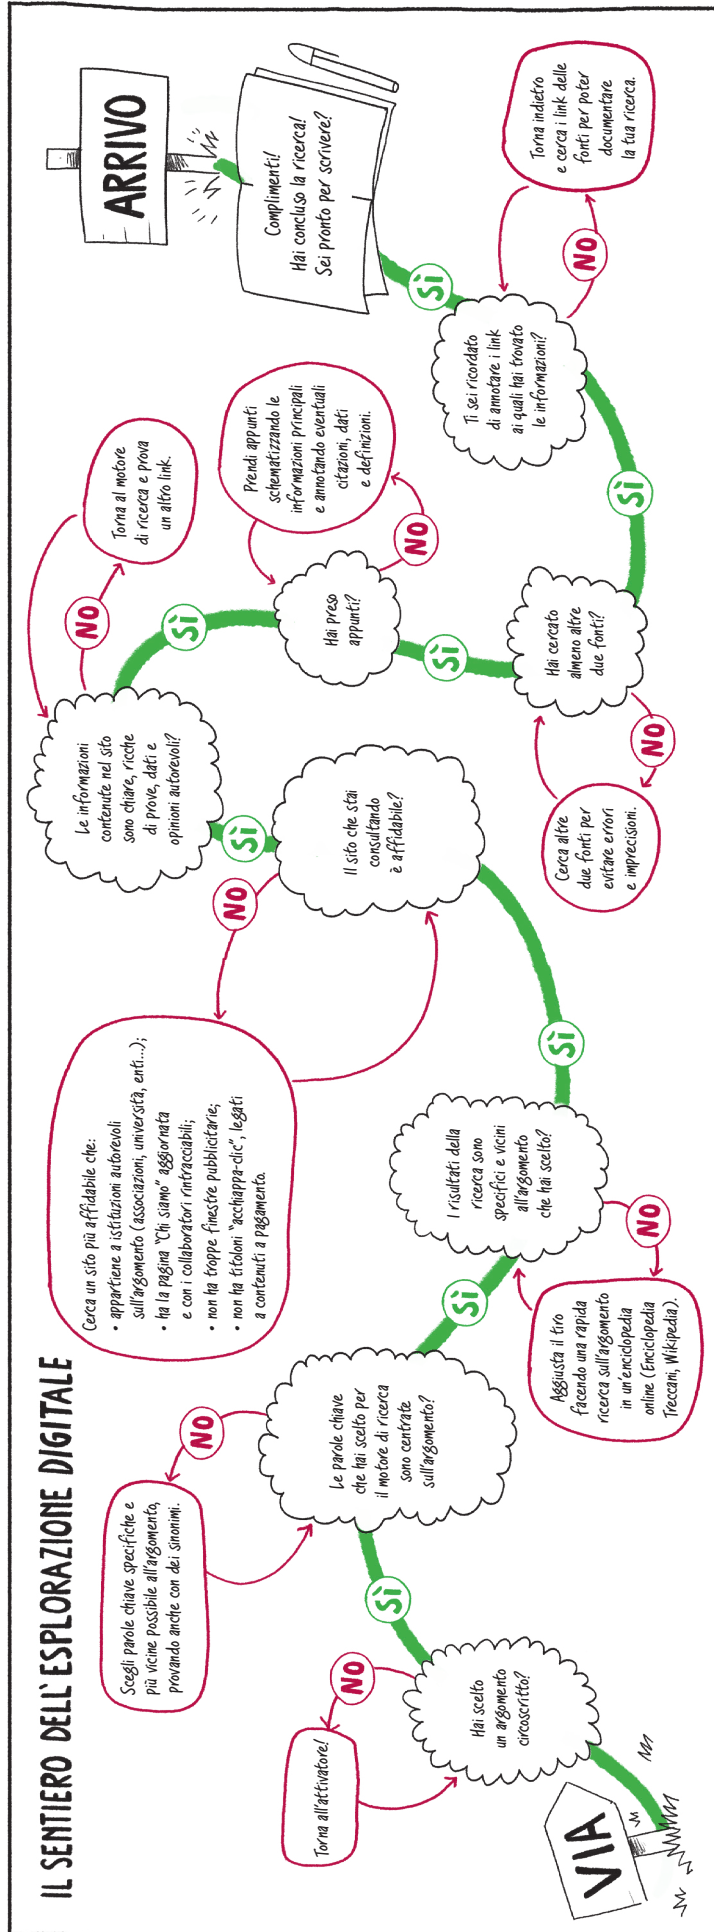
IL SENTIERO DELL'ESPLORAZIONE DIGITALE

VIA

Hai scelto un argomento circoscritto?

NO

Torna all'attivatore!

SÌ

Le parole chiave che hai scelto per il motore di ricerca sono centrate sull'argomento?

NO

Scegli parole chiave specifiche e più vicine possibile all'argomento, provando anche con dei sinonimi.

SÌ

I risultati della ricerca sono specifici e vicini all'argomento che hai scelto?

NO

Aggiusta il tiro facendo una rapida ricerca sull'argomento in un'enciclopedia online (Enciclopedia Treccani, Wikipedia).

SÌ

Il sito che stai consultando è affidabile?

NO

Cerca un sito più affidabile che:
• appartiene a istituzioni autorevoli sull'argomento (associazioni, università, enti...);
• ha la pagina "Chi siamo" aggiornata e con i collaboratori rintracciabili;
• non ha troppe finestre pubblicitarie;
• non ha titoloni "acchiappa-clic", legati a contenuti a pagamento.

SÌ

Le informazioni contenute nel sito sono chiare, ricche di prove, dati e opinioni autorevoli?

NO

Torna al motore di ricerca e prova un altro link.

SÌ

Hai preso appunti?

NO

Prendi appunti schematizzando le informazioni principali e annotando eventuali citazioni, dati e definizioni.

SÌ

Hai cercato almeno altre due fonti?

NO

Cerca altre due fonti per evitare errori e imprecisioni.

SÌ

Ti sei ricordato di annotare i link ai quali hai trovato le informazioni?

NO

Torna indietro e cerca i link delle fonti per poter documentare la tua ricerca.

SÌ

Complimenti! Hai concluso la ricerca! Sei pronto per scrivere?

ARRIVO